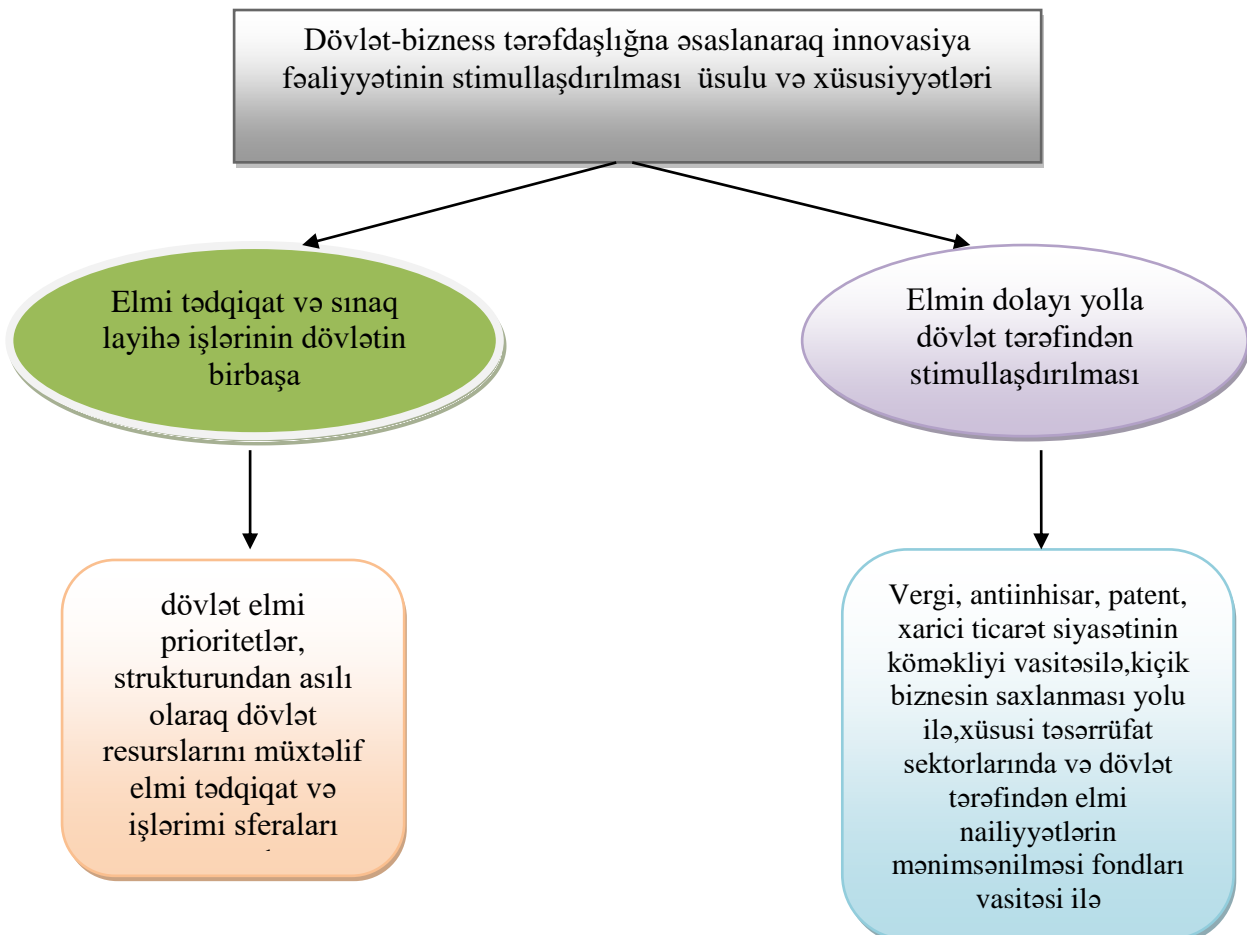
Dövlət-bizness tərəfdaşlığna əsaslanaraq innovasiya fəaliyyətinin stimullaşdırılması üsulu və xüsusiyyətləri

Elmi tədqiqat və sınaq layihə işlərinin dövlətin birbaşa

Elmin dolayı yolla dövlət tərəfindən stimullaşdırılması

dövlət elmi prioritetlər, strukturundan asılı olaraq dövlət resurslarını müxtəlif elmi tədqiqat və işlərimi sferaları

Vergi, antiinhisar, patent, xarici ticarət siyasətinin köməkliyi vasitəsilə,kiçik biznesin saxlanması yolu ilə,xüsusi təsərrüfat sektorlarında və dövlət tərəfindən elmi nailiyyətlərin mənimsənilməsi fondları vasitəsi ilə